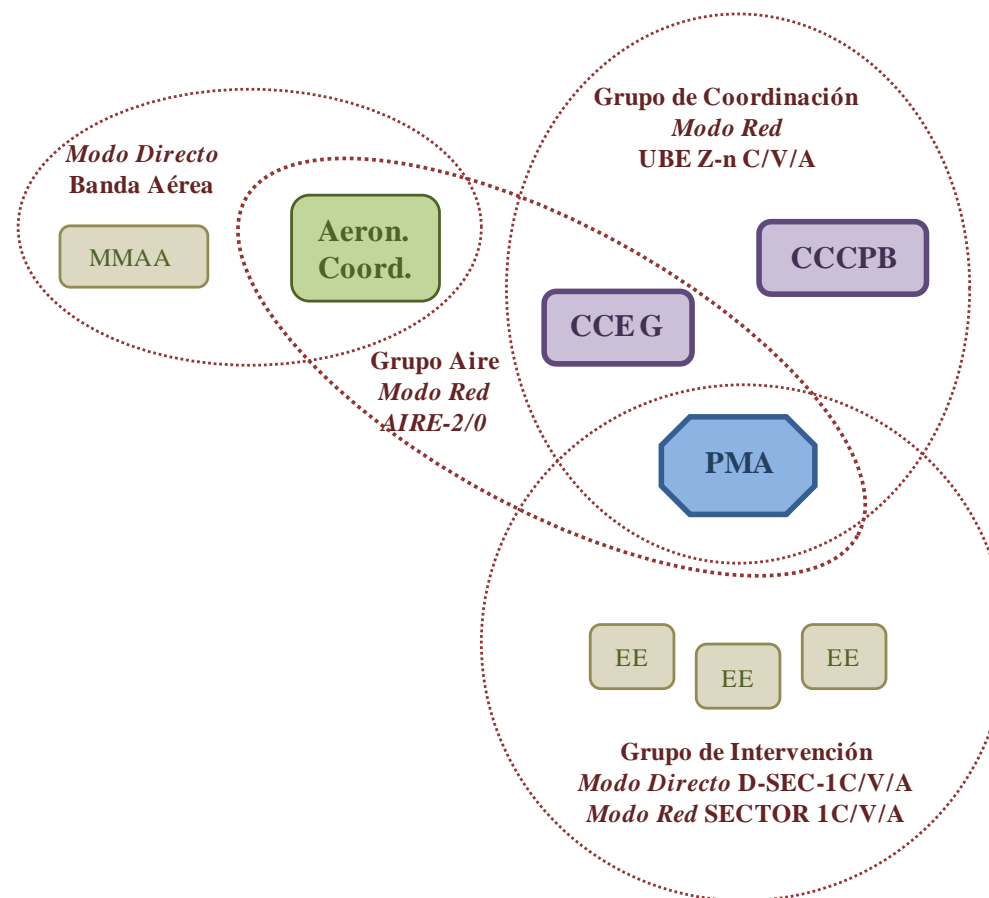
Modo Directo
Banda Aérea

MMAA

Aeron.
Coord.

Grupo de Coordinación
Modo Red
UBE Z-n C/V/A

CCCPB

CCE G

Grupo Aire
Modo Red
AIRE-2/0

PMA

EE

EE

EE

Grupo de Intervención
Modo Directo D-SEC-1C/V/A
Modo Red SECTOR 1C/V/A